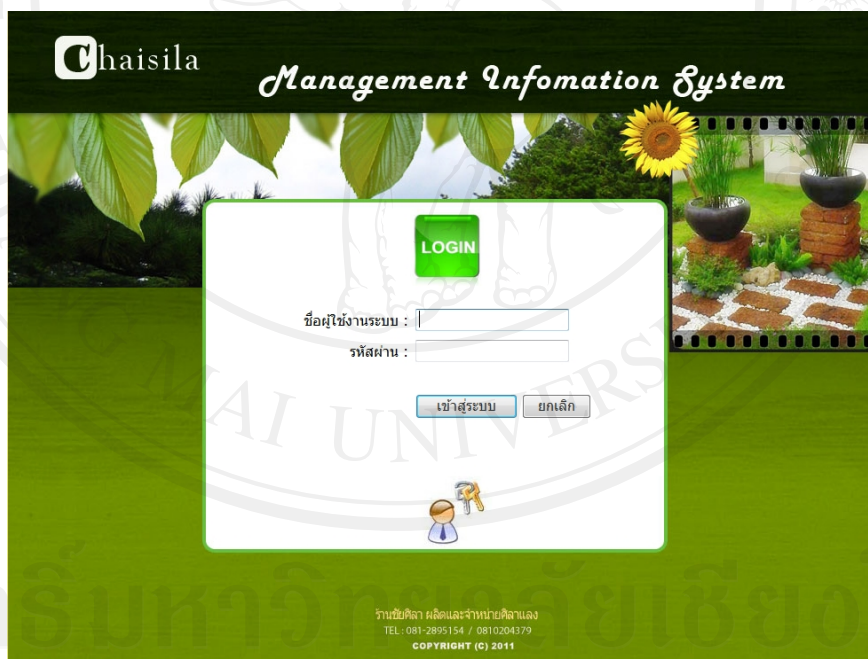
Chaisila

Management Infomation System

LOGIN

ชื่อผู้ใช้งานระบบ :

รหัสผ่าน :

เข้าสู่ระบบ

ยกเลิก

ร้านชัยศิลา ผลิตและจำหน่ายศิลาแลง
TEL : 081-2895154 / 0810204379
COPYRIGHT (C) 2011

MAI UNIVERS

ลิขสิทธิ์มหาวิทยาลัยเชียงใหม่